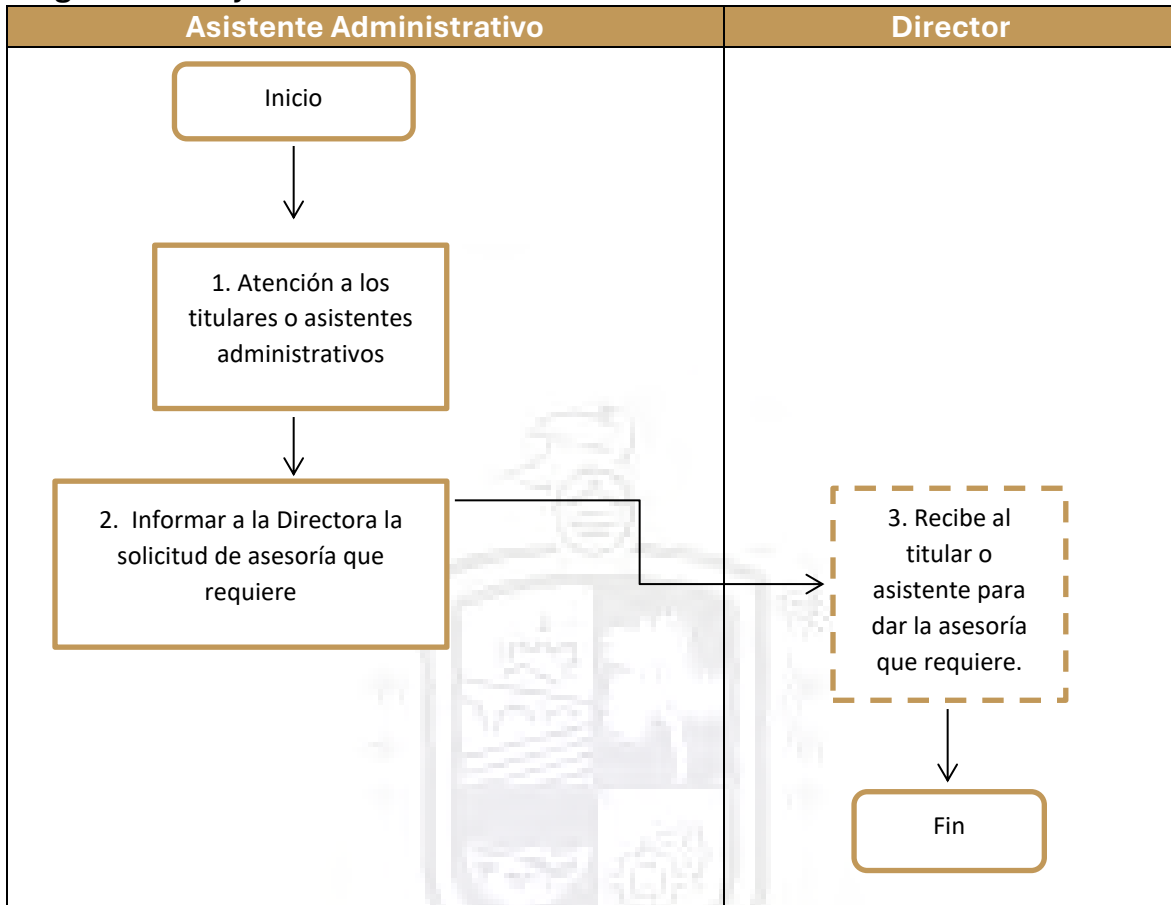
| Asistente Administrativo | Director |
|---|---|
| Inicio<br><br>1. Atención a los titulares o asistentes administrativos<br><br>2. Informar a la Directora la solicitud de asesoría que requiere | 3. Recibe al titular o asistente para dar la asesoría que requiere.<br><br>Fin |